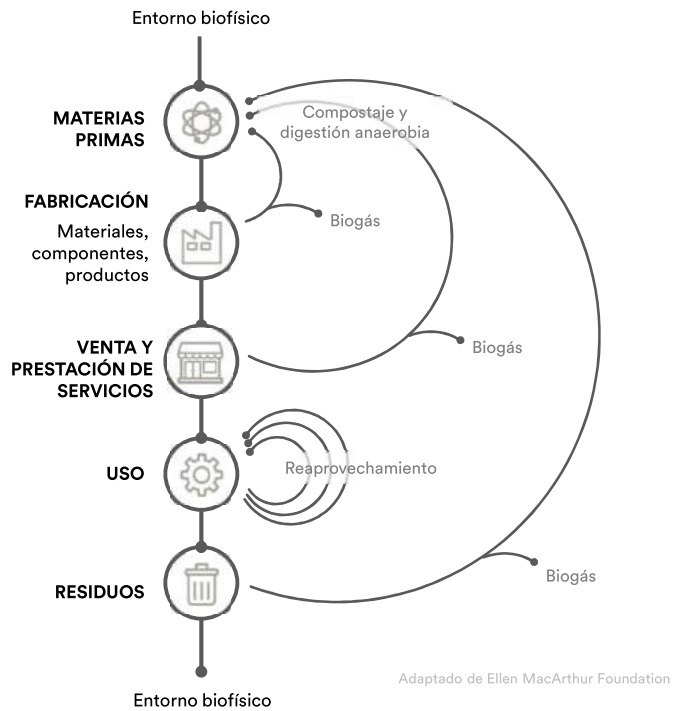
Entorno biofísico

MATERIAS PRIMAS

Compostaje y digestión anaerobia

FABRICACIÓN

Materiales, componentes, productos

Biogás

VENTA Y PRESTACIÓN DE SERVICIOS

Biogás

USO

Reaprovechamiento

RESIDUOS

Biogás

Adaptado de Ellen MacArthur Foundation

Entorno biofísico